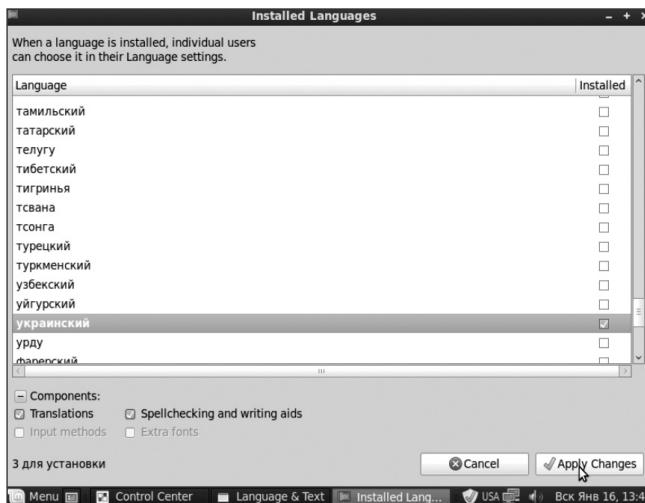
Installed Languages

When a language is installed, individual users can choose it in their Language settings.

| Language | Installed |
|---|---|
| тамильский | |
| татарский | |
| телугу | |
| тибетский | |
| тигринья | |
| тсвана | |
| тсонга | |
| турецкий | |
| туркменский | |
| узбекский | |
| уйгурский | |
| украинский | ☑ |
| урду | |
| фарерский | |

Components:
Translations
Spellchecking and writing aids
Input methods
Extra fonts

3 для установки

Cancel
Apply Changes

Menu
Control Center
Language & Text
Installed Lang...
USA
Вск Янв 16, 13:4